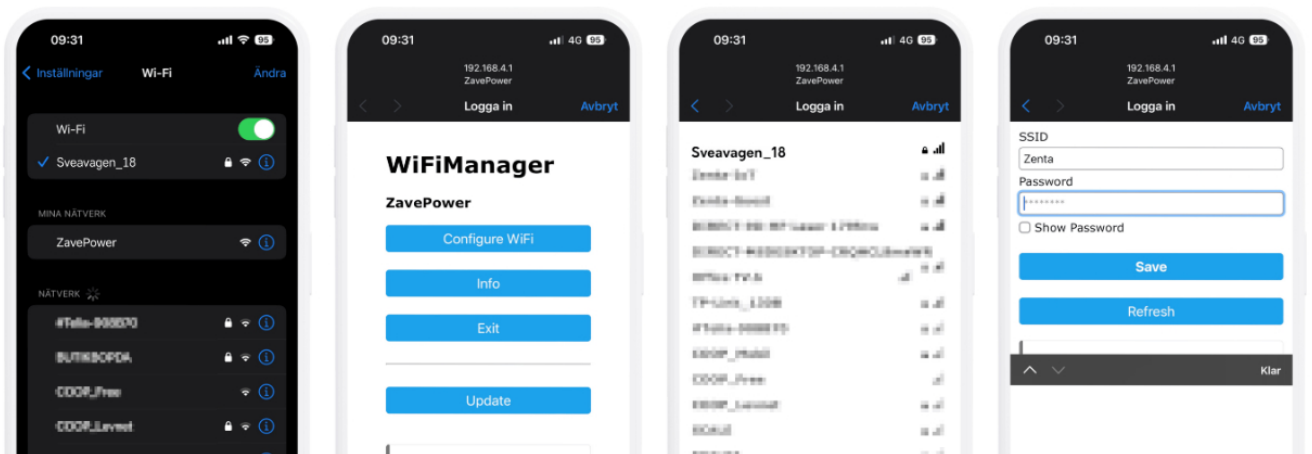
09:31
95
Inställningar Wi-Fi Ändra
Wi-Fi
Sveavagen_18
MINA NÄTVERK
ZavePower
NÄTVERK
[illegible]
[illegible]
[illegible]
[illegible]

09:31
4G 95
192.168.4.1
ZavePower
Logga in Avbryt
WiFiManager
ZavePower
Configure WiFi
Info
Exit
Update

09:31
4G 95
192.168.4.1
ZavePower
Logga in Avbryt
Sveavagen_18
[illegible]

09:31
4G 95
192.168.4.1
ZavePower
Logga in Avbryt
SSID
Zenta
Password
••••••••
Show Password
Save
Refresh
Klar